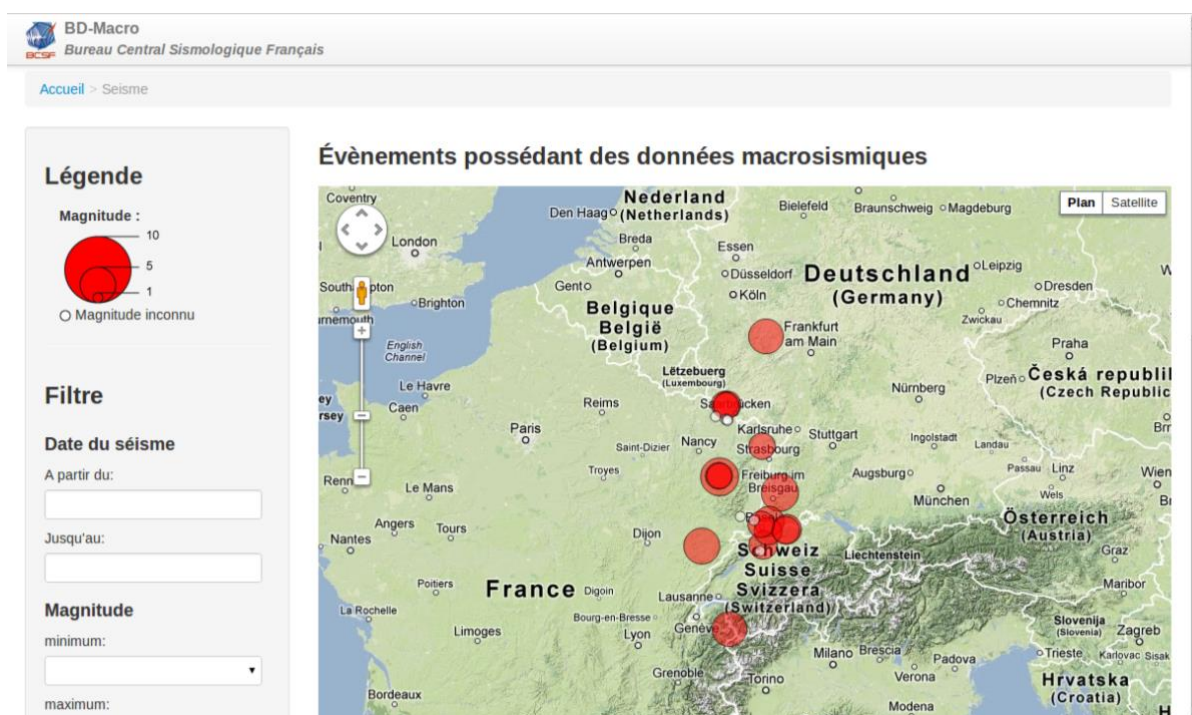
BCSF
BD-Macro
Bureau Central Sismologique Français

Accueil > Seisme

Légende

Magnitude :
10
5
1
Magnitude inconnu

Filtre

Date du séisme

A partir du:

Jusqu'au:

Magnitude

minimum:

maximum:

Évènements possédant des données macrosismiques

Plan Satellite

Coventry
Nederland (Netherlands)
Den Haag
Bielefeld
Braunschweig
Magdeburg
London
Breda
Essen
Antwerpen
Düsseldorf
Deutschland (Germany)
Leipzig
Southampton
Gent
Köln
Dresden
Brighton
Belgique België (Belgium)
Chemnitz
Bournemouth
Frankfurt am Main
Zwickau
English Channel
Praha
Lëtzebuerg (Luxembourg)
Le Havre
Plzeň
Česká republika (Czech Republic)
Caen
Reims
Saarbrücken
Nürnberg
Jersey
Paris
Karlsruhe
Stuttgart
Ingolstadt
Landau
Saint-Dizier
Nancy
Strasbourg
Brno
Rennes
Troyes
Freiburg im Breisgau
Augsburg
Passau
Linz
Wien
Le Mans
München
Wels
Angers
Tours
Nantes
Dijon
Österreich (Austria)
Schweiz Suisse Svizzera (Switzerland)
Liechtenstein
Graz
Poitiers
France
Dijon
Lausanne
Maribor
La Rochelle
Bourg-en-Bresse
Genève
Slovenija (Slovenia)
Zagreb
Limoges
Lyon
Milano
Brescia
Trieste
Karlovac
Sisak
Padova
Grenoble
Torino
Verona
Hrvatska (Croatia)
Bordeaux
Modena